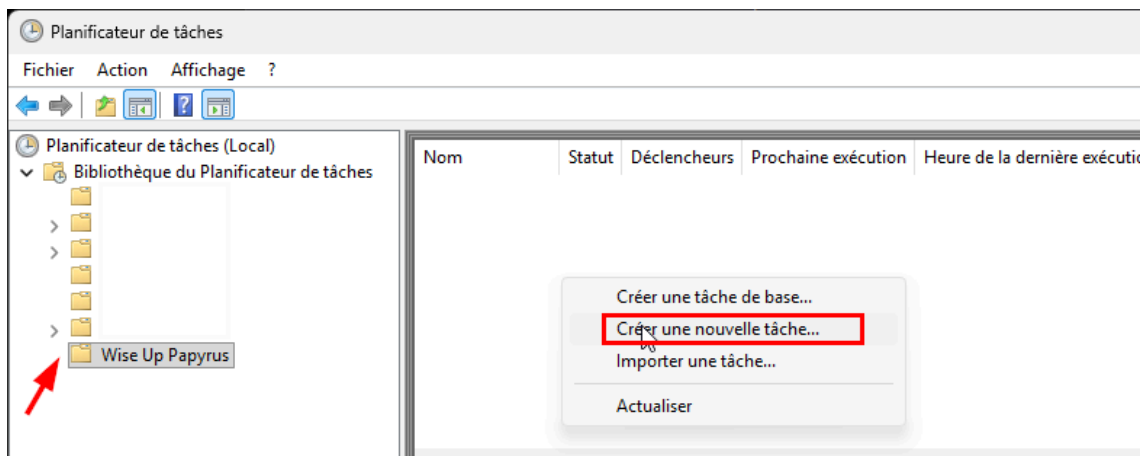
Planificateur de tâches

Fichier Action Affichage ?

Planificateur de tâches (Local)
Bibliothèque du Planificateur de tâches
Wise Up Papyrus

| Nom | Statut | Déclencheurs | Prochaine exécution | Heure de la dernière exécutio |
|---|---|---|---|---|

Créer une tâche de base...
Créer une nouvelle tâche...
Importer une tâche...
Actualiser